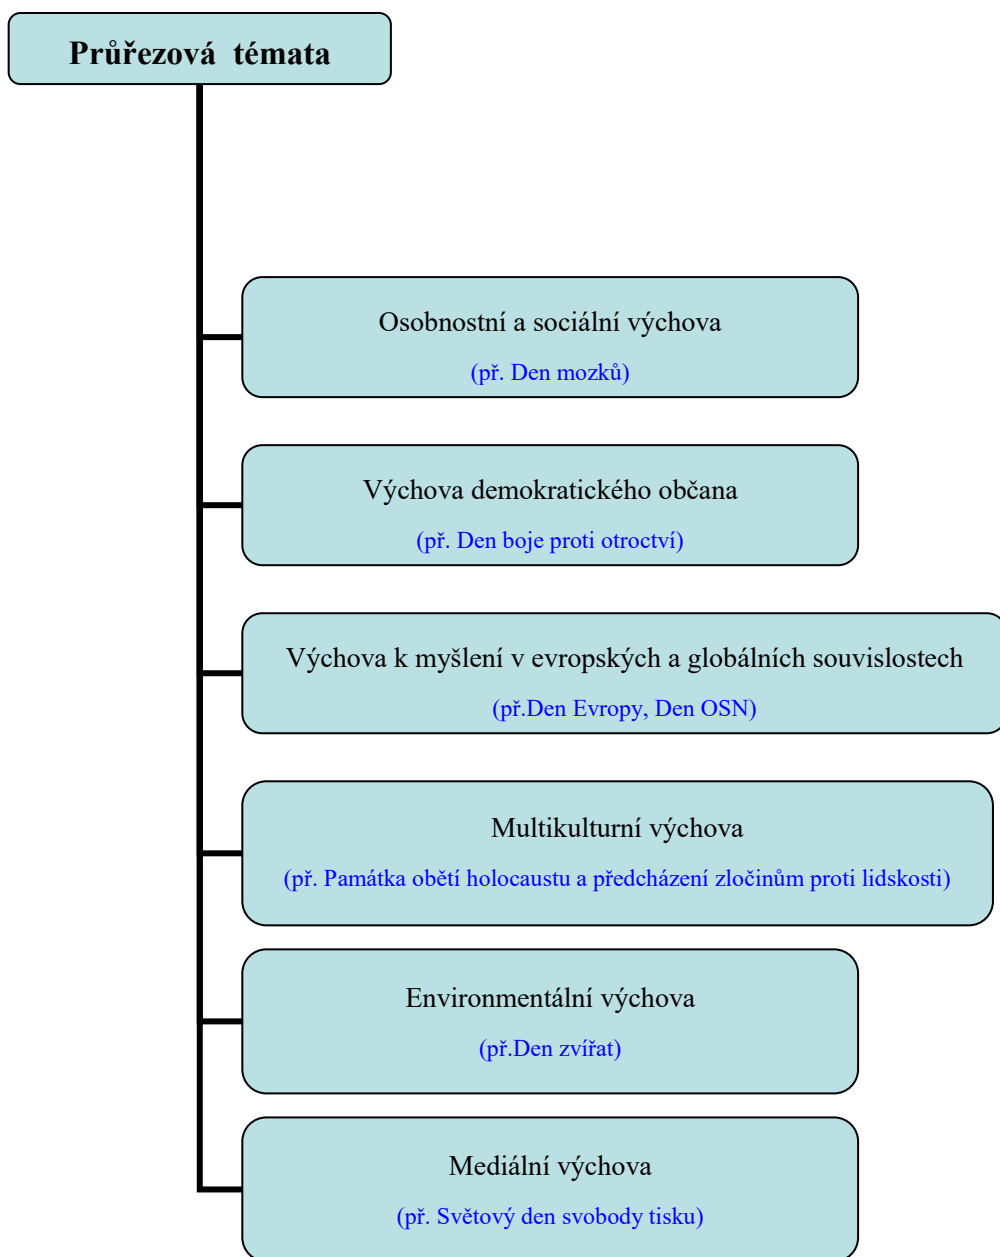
Průřezová témata

Osobnostní a sociální výchova

(př. Den mozků)

Výchova demokratického občana

(př. Den boje proti otroctví)

Výchova k myšlení v evropských a globálních souvislostech

(př.Den Evropy, Den OSN)

Multikulturní výchova

(př. Památka obětí holocaustu a předcházení zločinům proti lidskosti)

Environmentální výchova

(př.Den zvířat)

Mediální výchova

(př. Světový den svobody tisku)